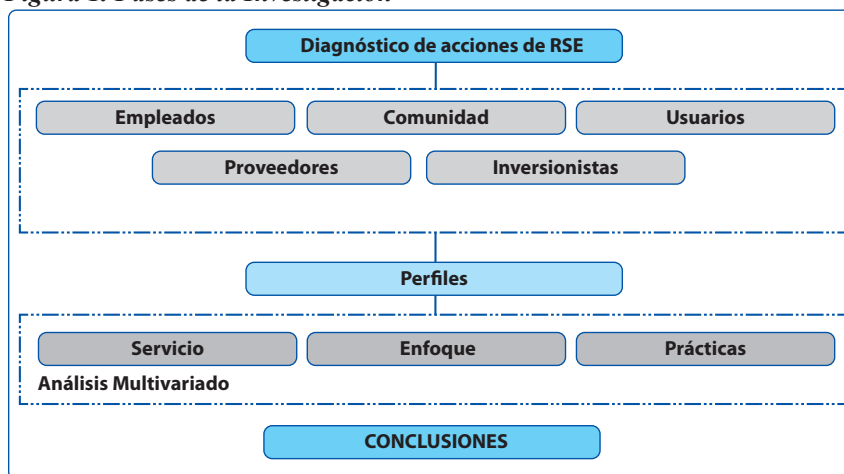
Figura 1. Fases de la investigación

Diagnóstico de acciones de RSE

Empleados

Comunidad

Usuarios

Proveedores

Inversionistas

Perfiles

Servicio

Enfoque

Prácticas

Análisis Multivariado

CONCLUSIONES